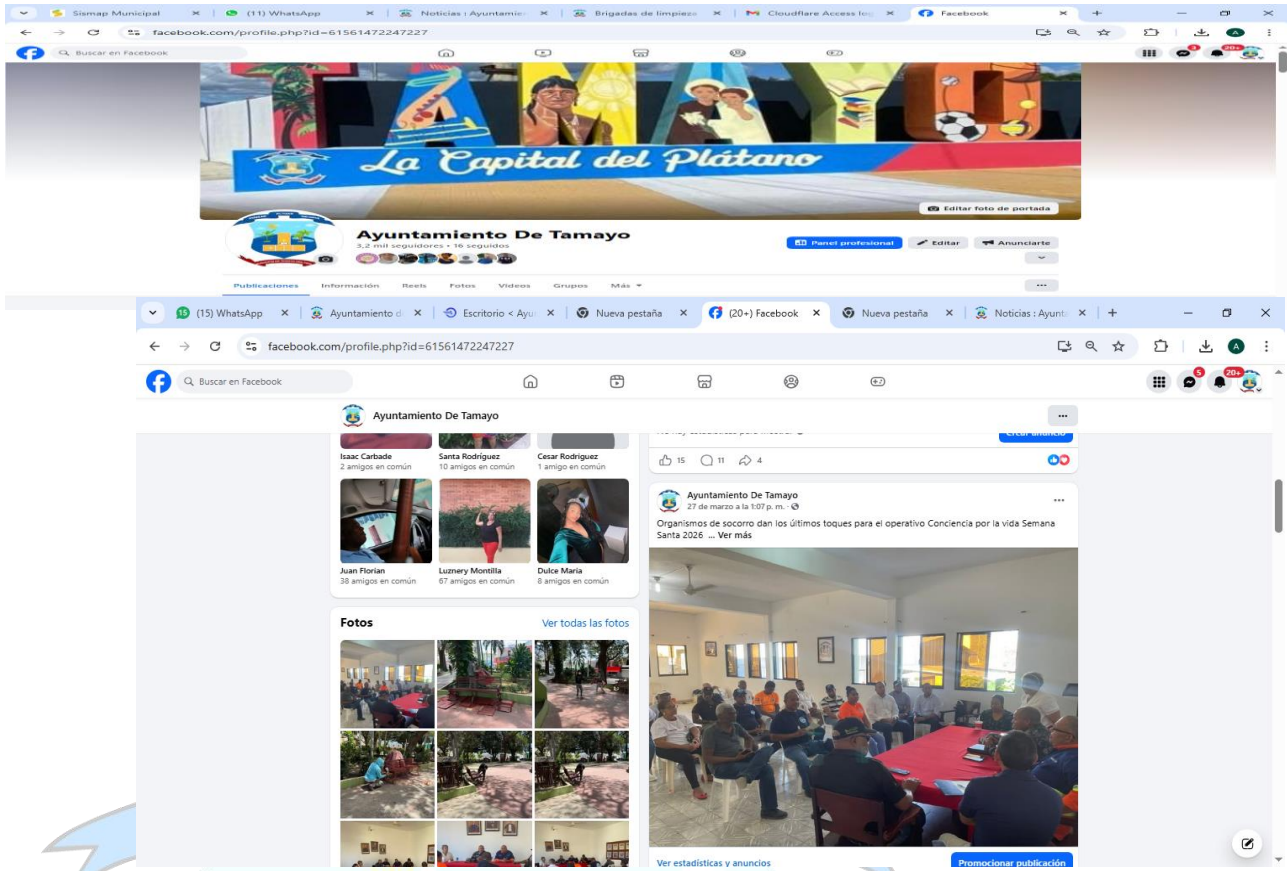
Sismap Municipal × (11) WhatsApp × Noticias : Ayuntamie × Brigadas de limpieza × Cloudflare Access lo × Facebook × +

facebook.com/profile.php?id=61561472247227

Buscar en Facebook

20+

La Capital del Plátano

Editar foto de portada

Ayuntamiento De Tamayo
3,2 mil seguidores • 16 seguidos

Panel profesional Editar Anunciarte

Publicaciones Información Reels Fotos Videos Grupos Más

(15) WhatsApp × Ayuntamiento d × Escritorio < Ayu × Nueva pestaña × (20+) Facebook × Nueva pestaña × Noticias : Ayunt × +

facebook.com/profile.php?id=61561472247227

Buscar en Facebook

5 20+

Ayuntamiento De Tamayo

Isaac Carbade
2 amigos en común
Santa Rodríguez
10 amigos en común
Cesar Rodriguez
1 amigo en común
Juan Florian
38 amigos en común
Luznery Montilla
67 amigos en común
Dulce Maria
8 amigos en común

Fotos
Ver todas las fotos

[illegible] Crear anuncio

15 11 4

Ayuntamiento De Tamayo
27 de marzo a la 1:07 p. m. ·

Organismos de socorro dan los últimos toques para el operativo Conciencia por la vida Semana Santa 2026 ... Ver más

Ver estadísticas y anuncios
Promocionar publicación